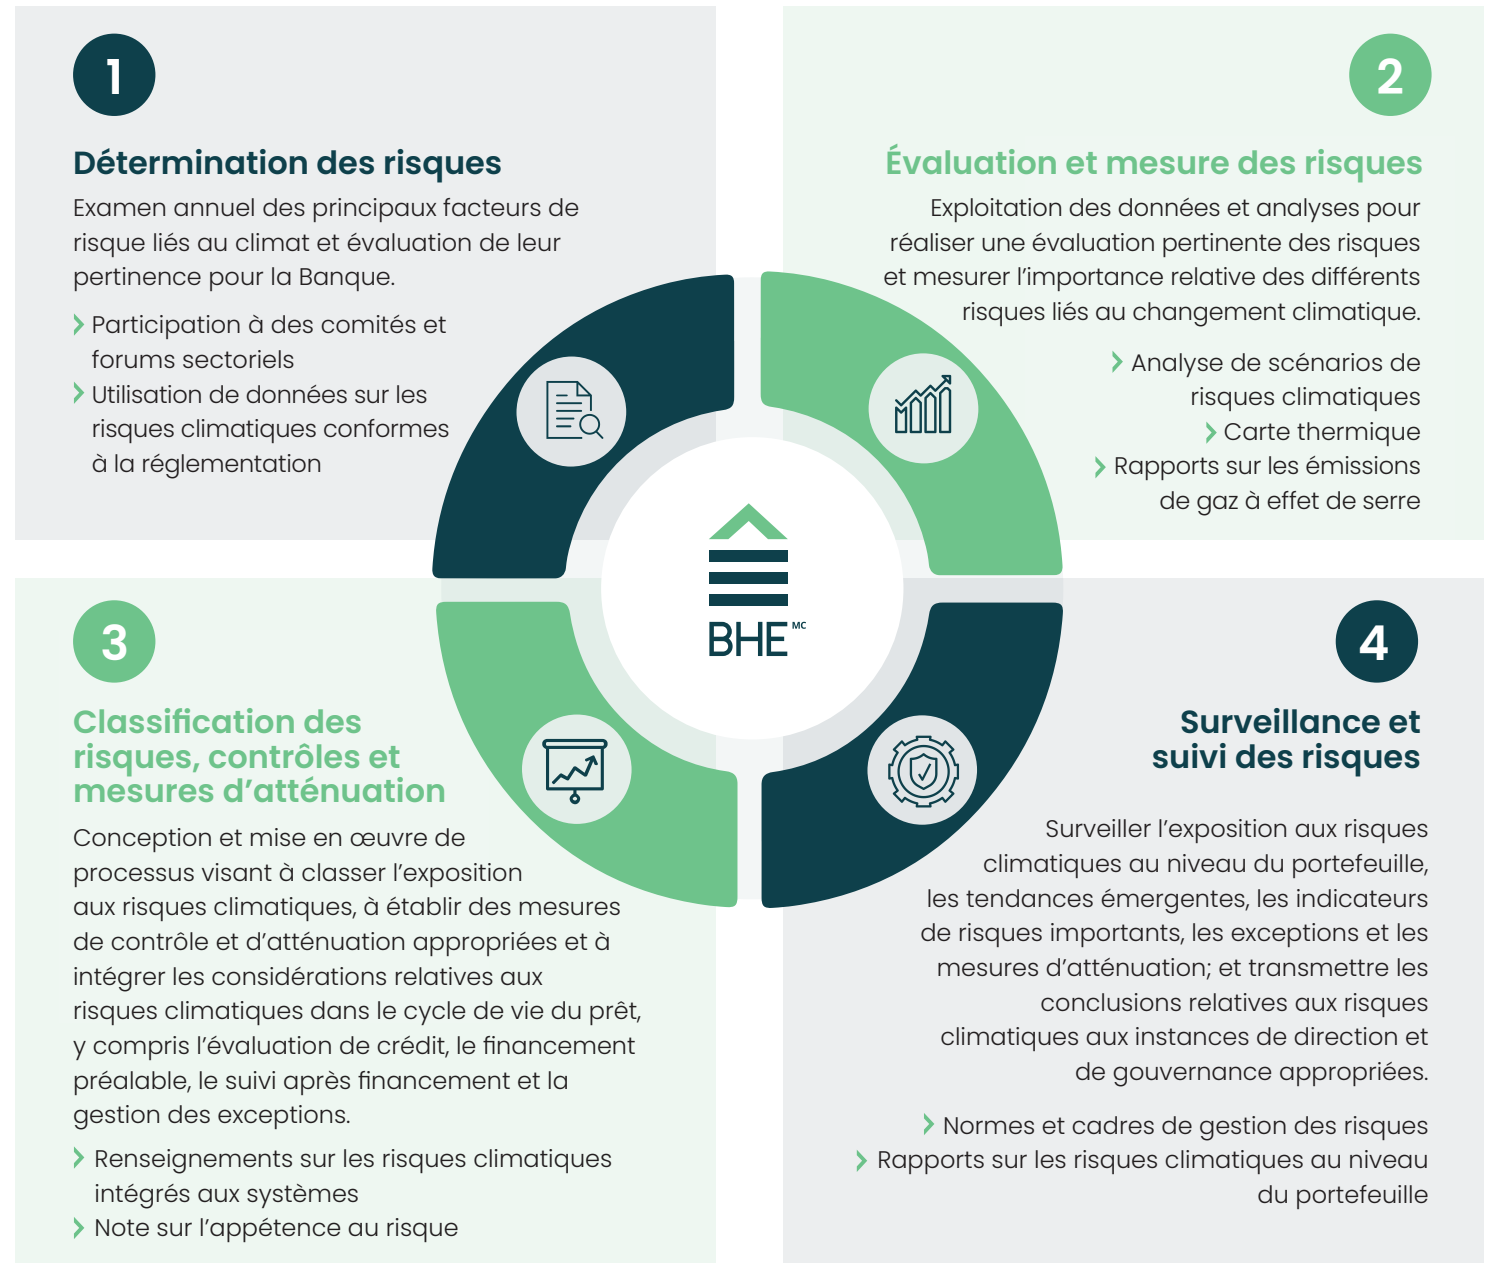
1

Détermination des risques

Examen annuel des principaux facteurs de risque liés au climat et évaluation de leur pertinence pour la Banque.

› Participation à des comités et forums sectoriels
› Utilisation de données sur les risques climatiques conformes à la réglementation

2

Évaluation et mesure des risques

Exploitation des données et analyses pour réaliser une évaluation pertinente des risques et mesurer l'importance relative des différents risques liés au changement climatique.

› Analyse de scénarios de risques climatiques
› Carte thermique
› Rapports sur les émissions de gaz à effet de serre

BHE MC

3

Classification des risques, contrôles et mesures d'atténuation

Conception et mise en œuvre de processus visant à classer l'exposition aux risques climatiques, à établir des mesures de contrôle et d'atténuation appropriées et à intégrer les considérations relatives aux risques climatiques dans le cycle de vie du prêt, y compris l'évaluation de crédit, le financement préalable, le suivi après financement et la gestion des exceptions.

› Renseignements sur les risques climatiques intégrés aux systèmes
› Note sur l'appétence au risque

4

Surveillance et suivi des risques

Surveiller l'exposition aux risques climatiques au niveau du portefeuille, les tendances émergentes, les indicateurs de risques importants, les exceptions et les mesures d'atténuation; et transmettre les conclusions relatives aux risques climatiques aux instances de direction et de gouvernance appropriées.

› Normes et cadres de gestion des risques
› Rapports sur les risques climatiques au niveau du portefeuille